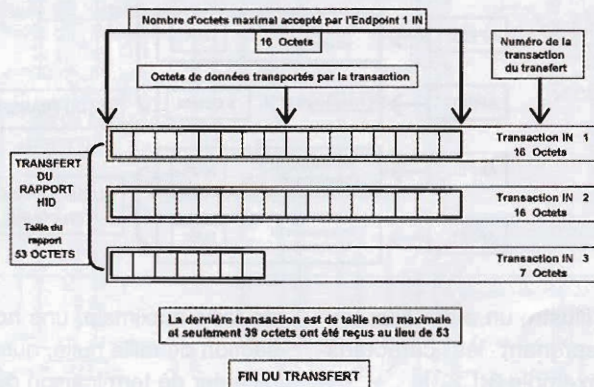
Nombre d'octets maximal accepté par l'Endpoint 1 IN

16 Octets

Octets de données transportés par la transaction

Numéro de la transaction du transfert

TRANSFERT DU RAPPORT HID

Taille du rapport 53 OCTETS

Transaction IN 1
16 Octets

Transaction IN 2
16 Octets

Transaction IN 3
7 Octets

La dernière transaction est de taille non maximale et seulement 39 octets ont été reçus au lieu de 53

FIN DU TRANSFERT